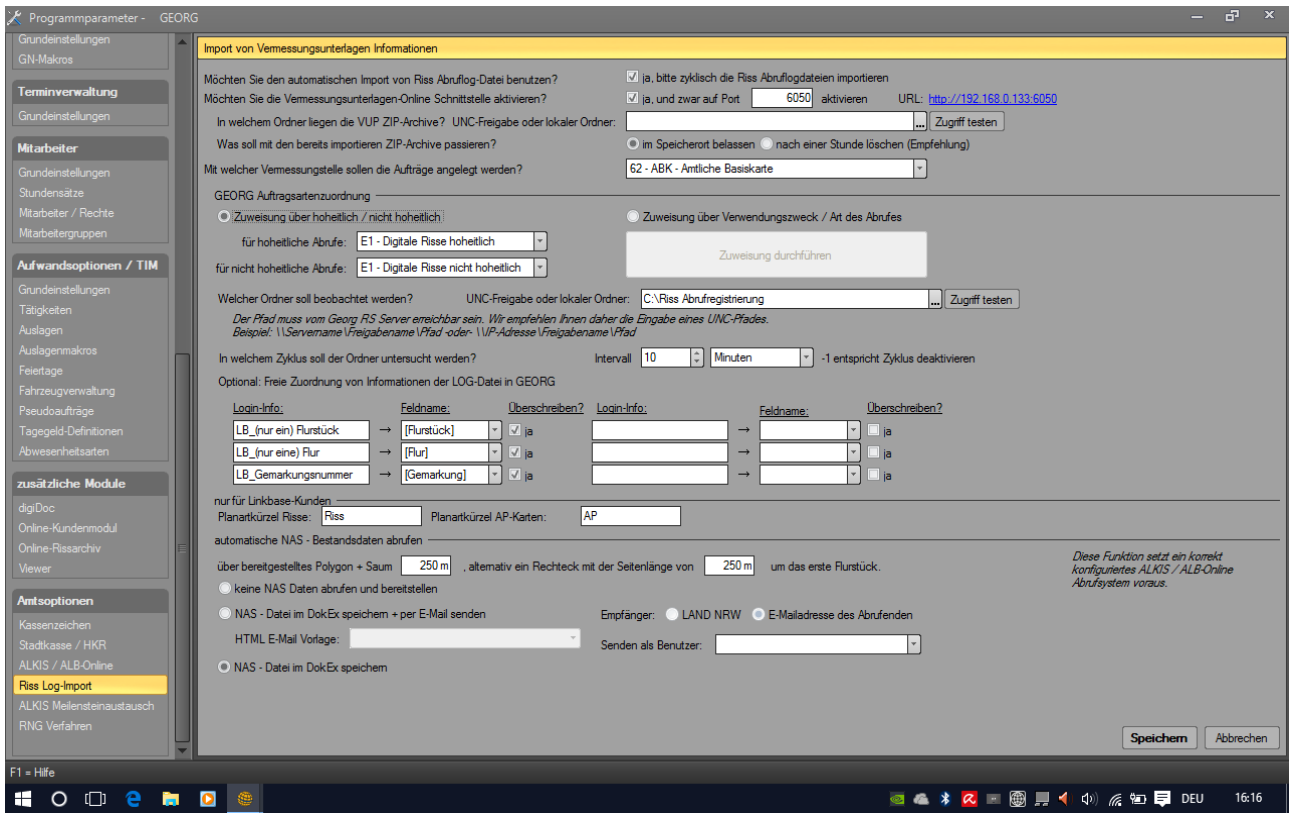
Programmparameter - GEORG

Grundeinstellungen
GN-Makros

Terminverwaltung
Grundeinstellungen

Mitarbeiter
Grundeinstellungen
Stundensätze
Mitarbeiter / Rechte
Mitarbeitergruppen

Aufwandsoptionen / TIM
Grundeinstellungen
Tätigkeiten
Auslagen
Auslagenmakros
Feiertage
Fahrzeugverwaltung
Pseudoaufträge
Tagegeld-Definitionen
Abwesenheitsarten

zusätzliche Module
digiDoc
Online-Kundenmodul
Online-Rissarchiv
Viewer

Amtsoptionen
Kassenzeichen
Stadtkasse / HKR
ALKIS / ALB-Online
Riss Log-Import
ALKIS Meilensteinaustausch
RNG Verfahren

Import von Vermessungsunterlagen Informationen

Möchten Sie den automatischen Import von Riss Abruflog-Datei benutzen? ja, bitte zyklisch die Riss Abruflogdateien importieren
Möchten Sie die Vermessungsunterlagen-Online Schnittstelle aktivieren? ja, und zwar auf Port 6050 aktivieren URL: http://192.168.0.133:6050
In welchem Ordner liegen die VUP ZIP-Archive? UNC-Freigabe oder lokaler Ordner: ... Zugriff testen
Was soll mit den bereits importieren ZIP-Archive passieren? im Speicherort belassen nach einer Stunde löschen (Empfehlung)
Mit welcher Vermessungstelle sollen die Aufträge angelegt werden? 62 - ABK - Amtliche Basiskarte

GEORG Auftragsartenzuordnung
Zuweisung über hoheitlich / nicht hoheitlich
Zuweisung über Verwendungszweck / Art des Abrufes
für hoheitliche Abrufe: E1 - Digitale Risse hoheitlich
für nicht hoheitliche Abrufe: E1 - Digitale Risse nicht hoheitlich
Zuweisung durchführen

Welcher Ordner soll beobachtet werden? UNC-Freigabe oder lokaler Ordner: C:\Riss Abrufregistrierung ... Zugriff testen
Der Pfad muss vom Georg RS Server erreichbar sein. Wir empfehlen Ihnen daher die Eingabe eines UNC-Pfades.
Beispiel: \\Servername\Freigabename\Pfad -oder- \\IP-Adresse\Freigabename\Pfad
In welchem Zyklus soll der Ordner untersucht werden? Intervall 10 Minuten -1 entspricht Zyklus deaktivieren
Optional: Freie Zuordnung von Informationen der LOG-Datei in GEORG

| Login-Info: | | Feldname: | Überschreiben? | Login-Info: | | Feldname: | Überschreiben? |
|---|---|---|---|---|---|---|---|
| LB_(nur ein) Flurstück | → | [Flurstück] | ja | | → | | ja |
| LB_(nur eine) Flur | → | [Flur] | ja | | → | | ja |
| LB_Gemarkungsnummer | → | [Gemarkung] | ja | | → | | ja |

nur für Linkbase-Kunden
Planartkürzel Risse: Riss Planartkürzel AP-Karten: AP

automatische NAS - Bestandsdaten abrufen
über bereitgestelltes Polygon + Saum 250 m , alternativ ein Rechteck mit der Seitenlänge von 250 m um das erste Flurstück.
Diese Funktion setzt ein korrekt konfiguriertes ALKIS / ALB-Online Abrufsystem voraus.
keine NAS Daten abrufen und bereitstellen
NAS - Datei im DokEx speichern + per E-Mail senden
Empfänger: LAND NRW E-Mailadresse des Abrufenden
HTML E-Mail Vorlage:
Senden als Benutzer:
NAS - Datei im DokEx speichern

Speichern Abbrechen

F1 = Hilfe

DEU 16:16